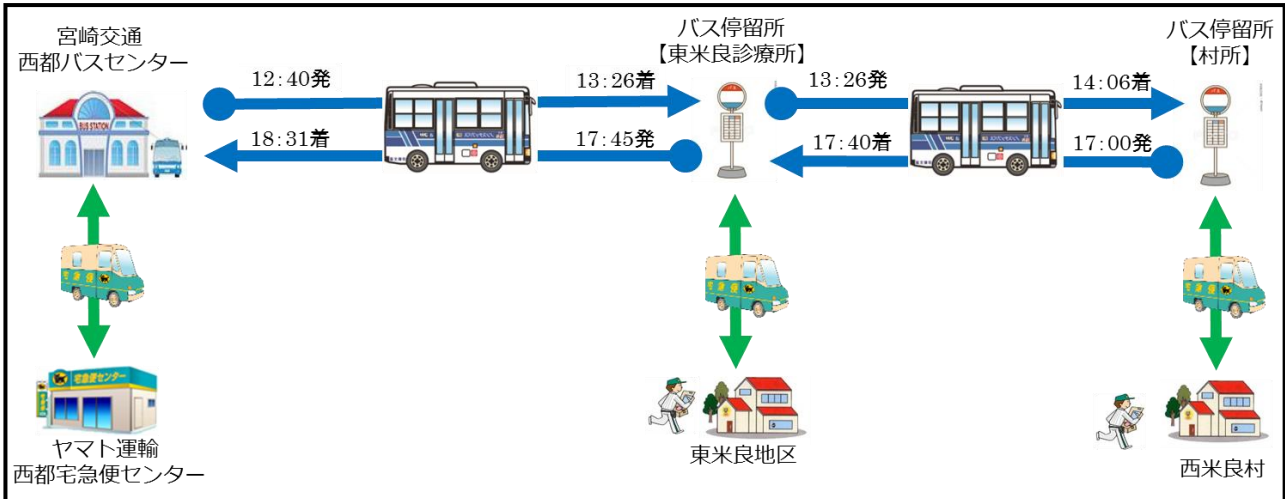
宮崎交通
西部バスセンター

12:40発

18:31着

バス停留所
【東米良診療所】

13:26着

17:45発

13:26発

17:40着

バス停留所
【村所】

14:06着

17:00発

BUS STATION

宅急便センター

ヤマト運輸
西部宅急便センター

東米良地区

西米良村